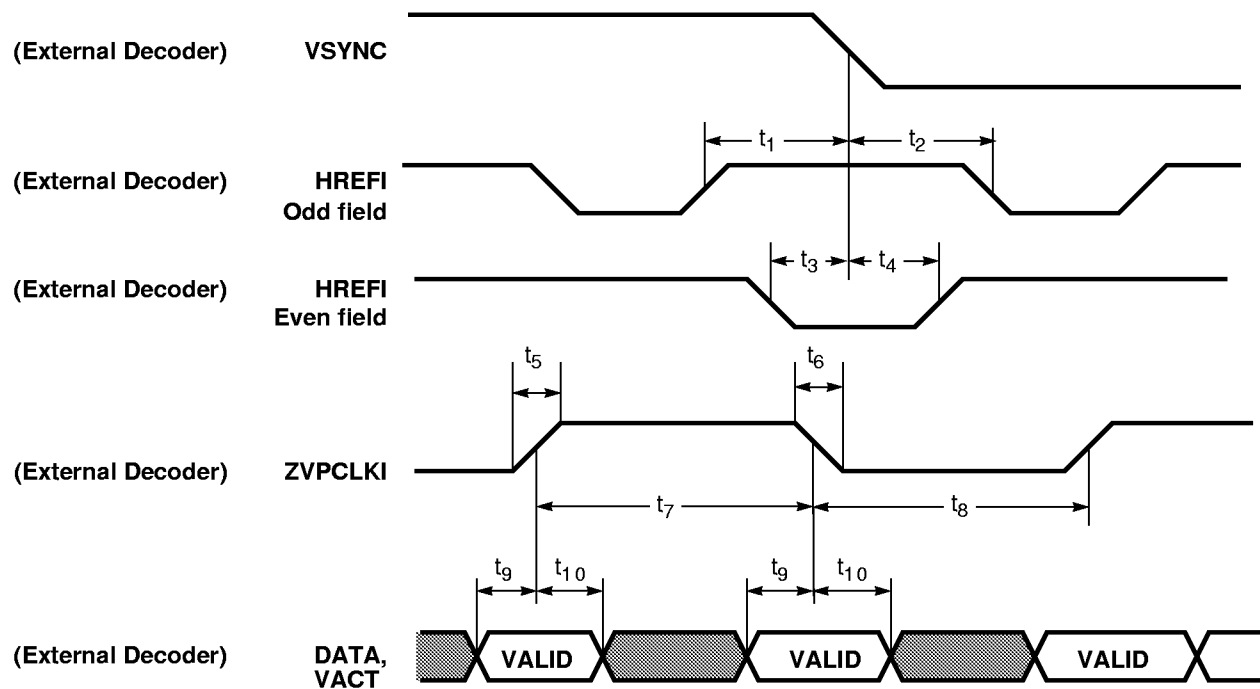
(External Decoder) VSYNC

$t_1$ $t_2$

(External Decoder) HREFI Odd field

$t_3$ $t_4$

(External Decoder) HREFI Even field

$t_5$ $t_6$

(External Decoder) ZVPCLKI

$t_7$ $t_8$

$t_9$ $t_{10}$ $t_9$ $t_{10}$

(External Decoder) DATA, VACT

VALID VALID VALID